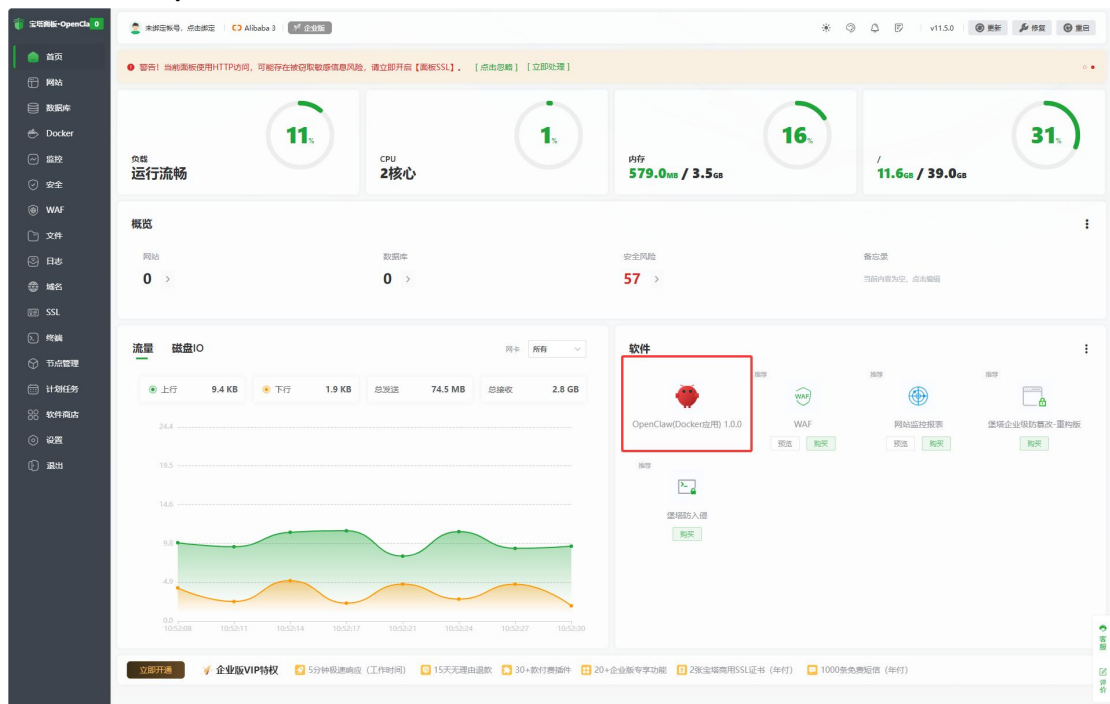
宝塔面板-OpenCla 0

首页
网站
数据库
Docker
监控
安全
WAF
文件
日志
域名
SSL
终端
节点管理
计划任务
软件商店
设置
退出

未绑定帐号，点击绑定 | Alibaba 3 | 企业版

v11.5.0 更新 修复 重启

警告！当前面板使用HTTP访问，可能存在被窃取敏感信息风险，请立即开启【面板SSL】。 [点击忽略] [立即处理]

负载
运行流畅
11%

CPU
2核心
1%

内存
579.0MB / 3.5GB
16%

/
11.6GB / 39.0GB
31%

概览

网站
0

数据库
0

安全风险
57

备忘录
当前内容为空，点击编辑

流量 磁盘IO

网卡 所有

上行 9.4 KB
下行 1.9 KB
总发送 74.5 MB
总接收 2.8 GB

24.4
19.5
14.6
9.8
4.9
0.0

10:52:08 10:52:11 10:52:14 10:52:17 10:52:21 10:52:24 10:52:27 10:52:30

软件

OpenClaw(Docker应用) 1.0.0

推荐
WAF
预览 购买

推荐
网站监控报表
预览 购买

推荐
堡塔企业级防篡改-重构版
购买

推荐
堡塔防入侵
购买

立即开通 企业版VIP特权 5分钟极速响应（工作时间） 15天无理由退款 30+款付费插件 20+企业版专享功能 2张宝塔商用SSL证书（年付） 1000条免费短信（年付）

客服
评价